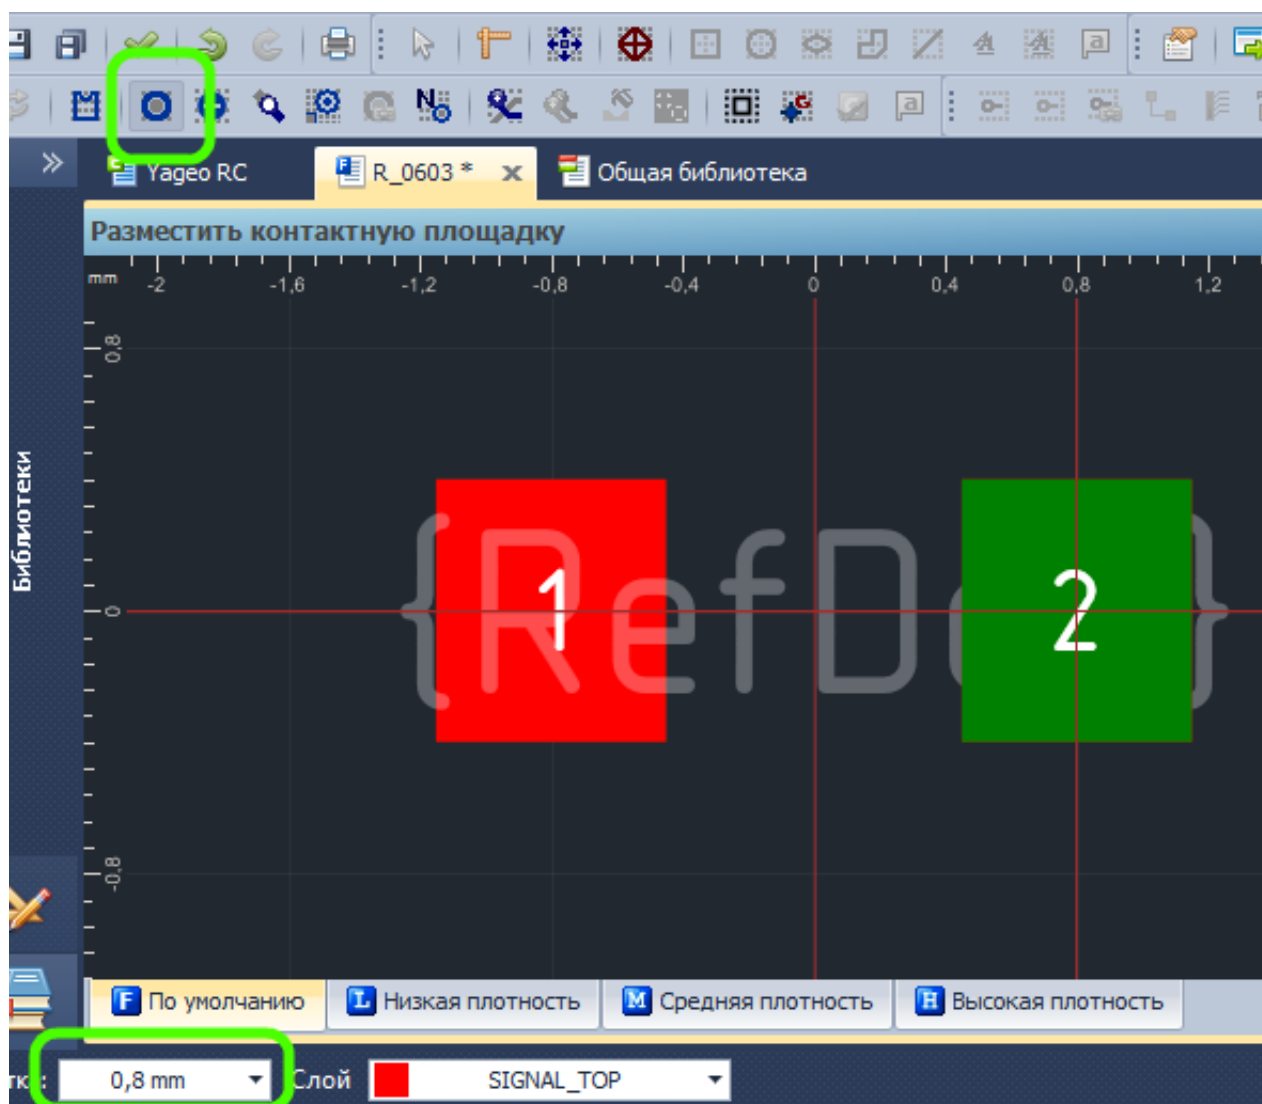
Yageo RC
R_0603 *
Общая библиотека
Разместить контактную площадку
mm
-2
-1,6
-1,2
-0,8
-0,4
0
0,4
0,8
1,2
0,8
0
-0,8
Библиотеки
{RefD
1
2
F По умолчанию
L Низкая плотность
M Средняя плотность
H Высокая плотность
тки:
0,8 mm
Слой
SIGNAL_TOP